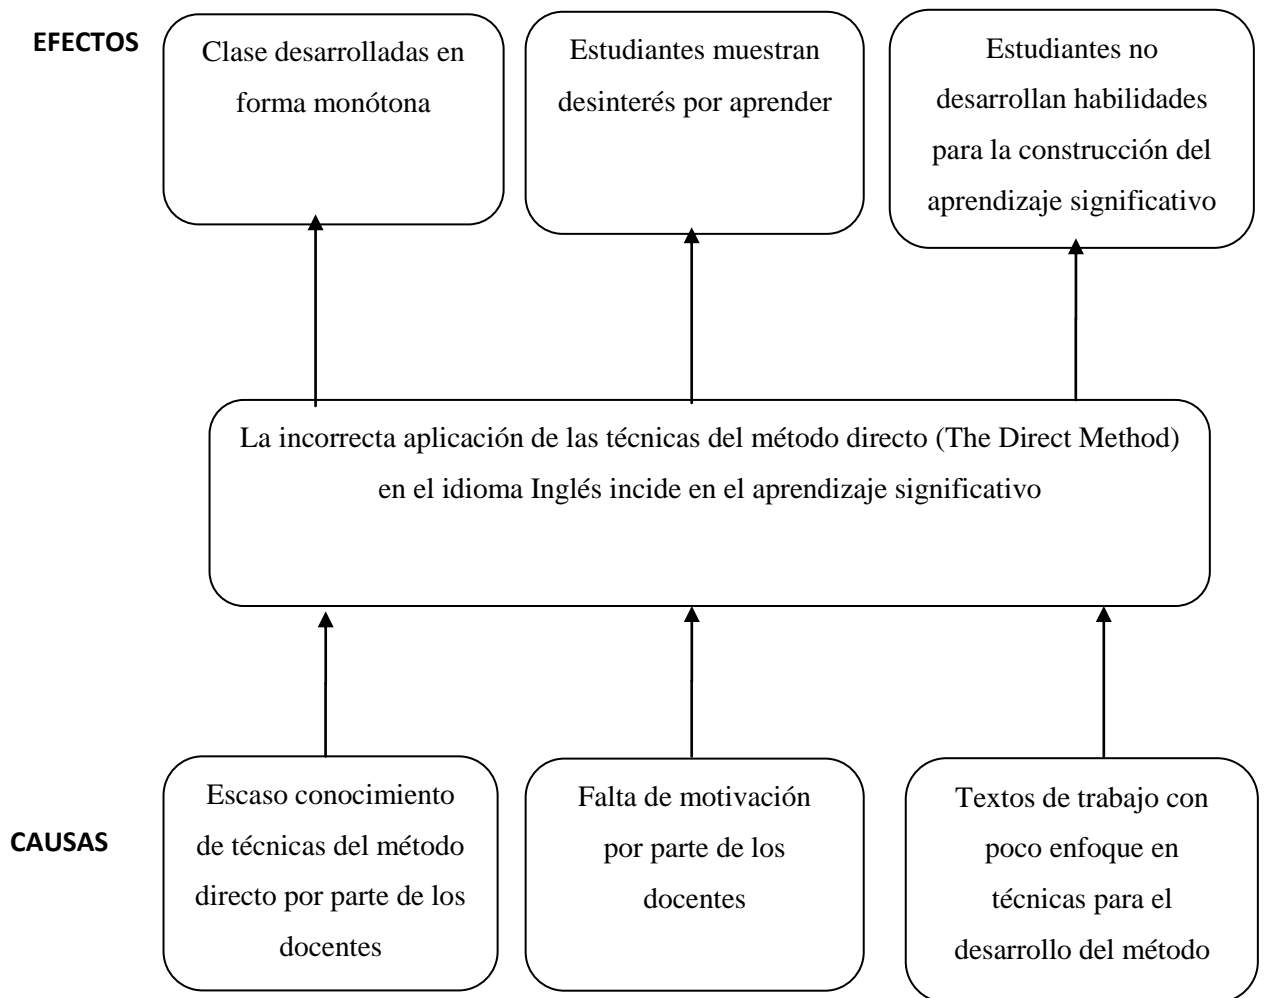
EFECTOS

Clase desarrolladas en forma monótona

Estudiantes muestran desinterés por aprender

Estudiantes no desarrollan habilidades para la construcción del aprendizaje significativo

La incorrecta aplicación de las técnicas del método directo (The Direct Method) en el idioma Inglés incide en el aprendizaje significativo

CAUSAS

Escaso conocimiento de técnicas del método directo por parte de los docentes

Falta de motivación por parte de los docentes

Textos de trabajo con poco enfoque en técnicas para el desarrollo del método